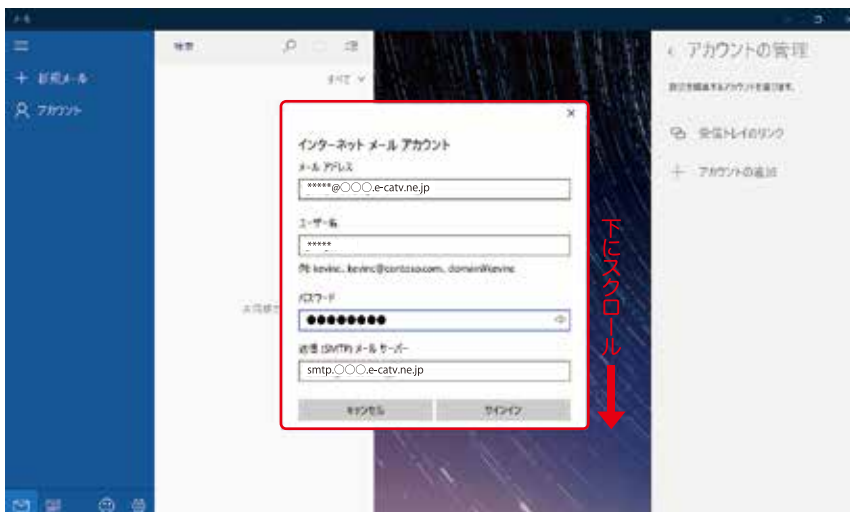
メール

新規メール

アカウント

検索

すべて

アカウントの管理

設定を編集するアカウントを選びます。

受信トレイのリンク

アカウントの追加

インターネット メール アカウント

メール アドレス

*****@○○○.e-catv.ne.jp

ユーザー名

*****

例: kevinc、kevinc@contoso.com、domain\kevinc

パスワード

●●●●●●●●●

送信 (SMTP) メール サーバー

smtp.○○○.e-catv.ne.jp

キャンセル

サインイン

下にスクロール